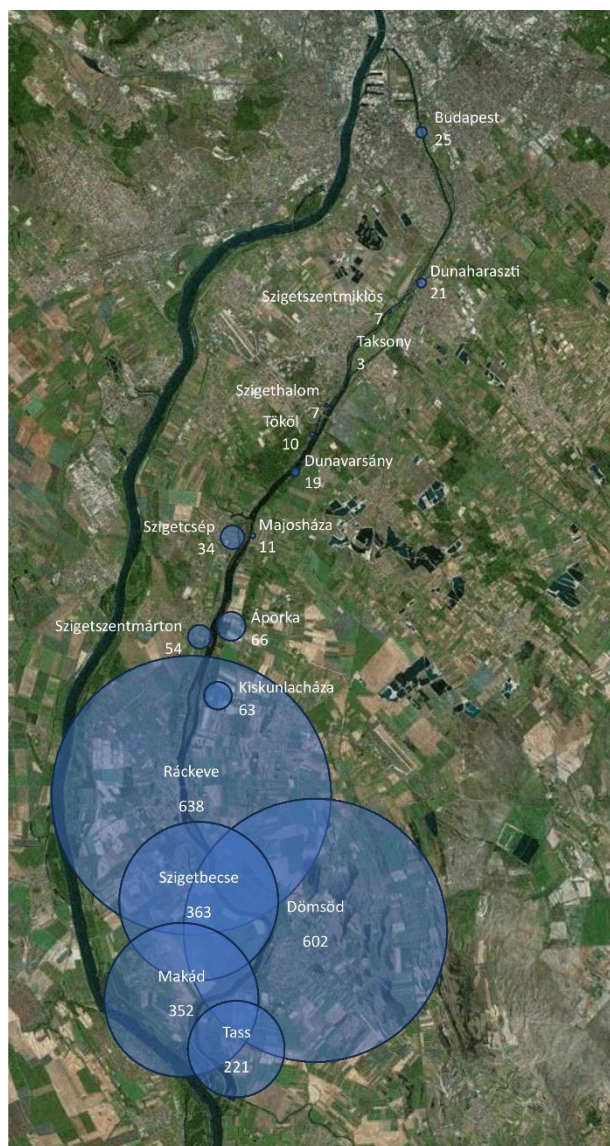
Budapest
25

Dunaharaszti
21

Szigetszentmiklós
7

Taksony
3

Szigethalom
7

Tököl
10

Dunavarsány
19

Szigetcsép
34

Majosháza
11

Szigetszentmárton
54

Áporka
66

Kiskunlacháza
63

Ráckeve
638

Szigetbecse
363

Dömsöd
602

Makád
352

Tass
221